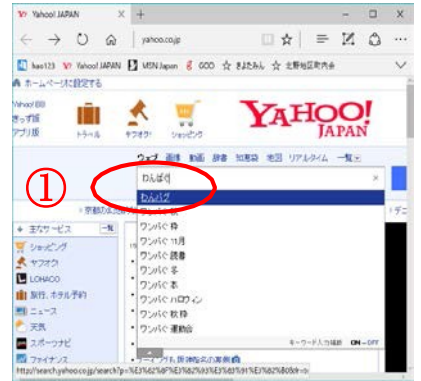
Yahoo! JAPAN × +

← → ↻ ⌂ yahoo.co.jp ☆ ≡ ⋯

hao123 Yahoo! JAPAN MSN Japan GOO きまたみん 北野仙田町内会

ホームページに設定する

Yahoo! BB
きっず版
アプリ版

トラベル ヤフオク! ショッピング

YAHOO! JAPAN

ウェブ 画像 動画 辞書 知恵袋 地図 リアルタイム 一覧

①

わんぱく ×

わんぱく
わんぱく 本
わんぱく 物
わんぱく 11月
わんぱく 読書
わんぱく 冬
わんぱく 本
わんぱく ハロウィン
わんぱく 教育
わんぱく 運動会

キーワード入力補助 ON - OFF

主なサービス 一覧
ショッピング
ヤフオク!
LOHACO
旅行、ホテル予約
ニュース
天気
スポーツナビ
ファイナンス

京都

デニ

http://search.yahoo.co.jp/search?p=%E3%82%8F%E3%82%93%E3%81%B1%E3%81%8F&fr=